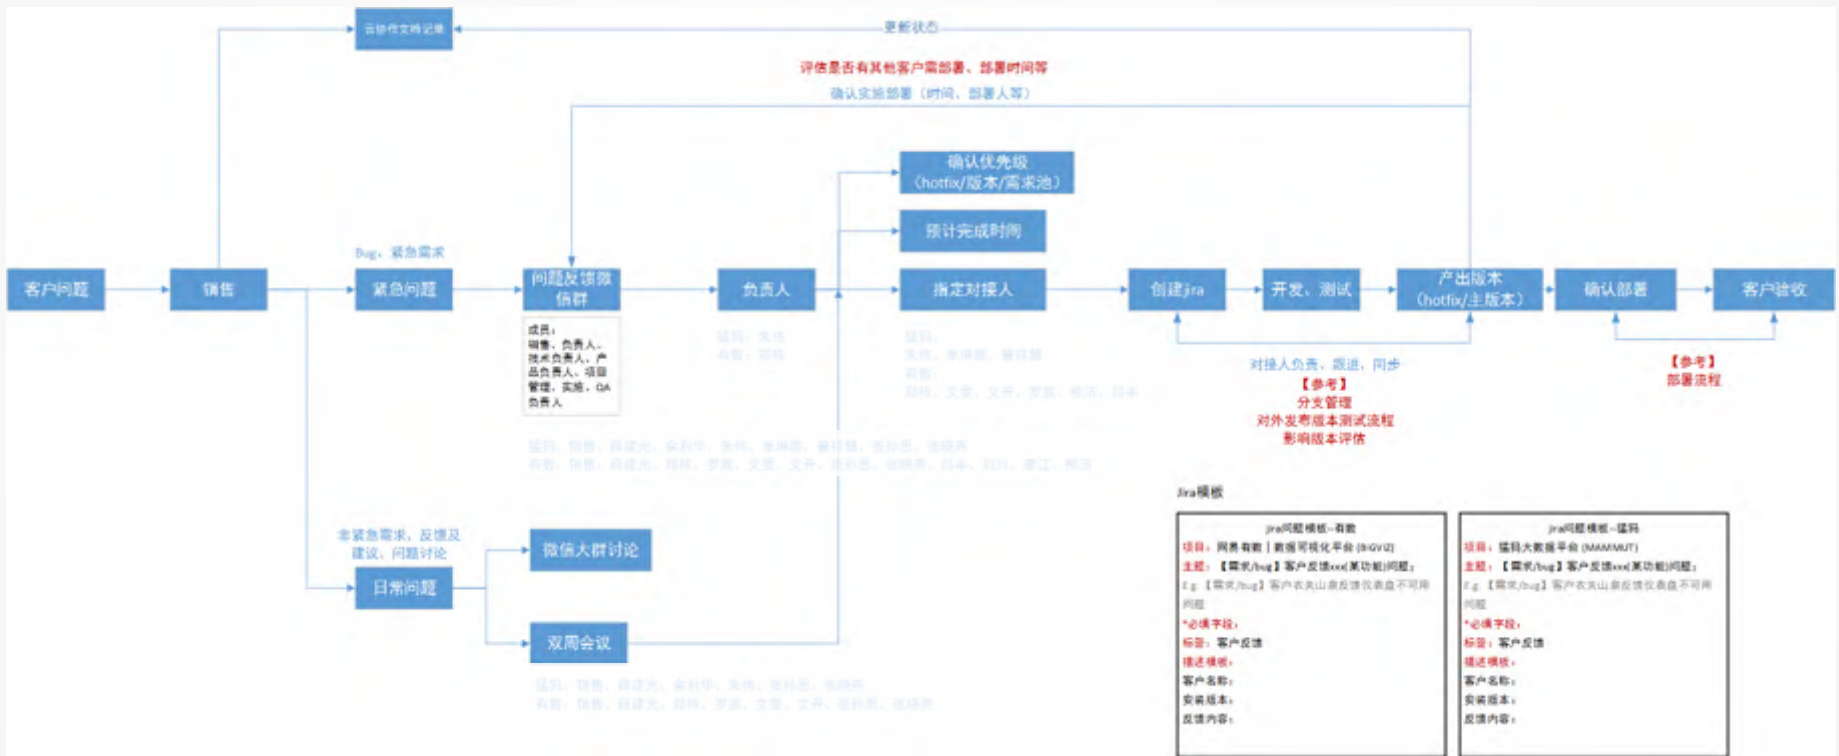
云协作文档记录

更新状态

评估是否有其他客户需部署、部署时间等

确认实施部署（时间、部署人等）

确认优先级
（hotfix/版本/需求池）

预计完成时间

Bug、紧急需求

客户问题

销售

紧急问题

问题反馈微信群

负责人

指定对接人

创建jira

开发、测试

产出版本
（hotfix/主版本）

确认部署

客户验收

成员：
销售、负责人、技术负责人、产品负责人、项目管理、实施、QA负责人

猛犸：朱伟
有数：郑畅

猛犸：
朱伟、李琳丽、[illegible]
有数：
郑畅、文雯、文件、罗鑫、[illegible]、归丰

对接人负责、跟进、同步

【参考】
分支管理
对外发布版本测试流程
影响版本评估

【参考】
部署流程

猛犸：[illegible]
有数：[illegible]

Jira模板

jira问题模板--有数
项目：网易有数｜数据可视化平台 (BIGVIZ)
主题：【需求/bug】客户反馈xxx(某功能)问题；
E.g.【需求/bug】客户农夫山泉反馈仪表盘不可用问题
*必填字段：
标签：客户反馈
描述模板：
客户名称：
安装版本：
反馈内容：

jira问题模板--猛犸
项目：猛犸大数据平台 (MAMMUT)
主题：【需求/bug】客户反馈xxx(某功能)问题；
E.g.【需求/bug】客户农夫山泉反馈仪表盘不可用问题
*必填字段：
标签：客户反馈
描述模板：
客户名称：
安装版本：
反馈内容：

非紧急需求、反馈及建议、问题讨论

日常问题

微信大群讨论

双周会议

猛犸：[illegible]
有数：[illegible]